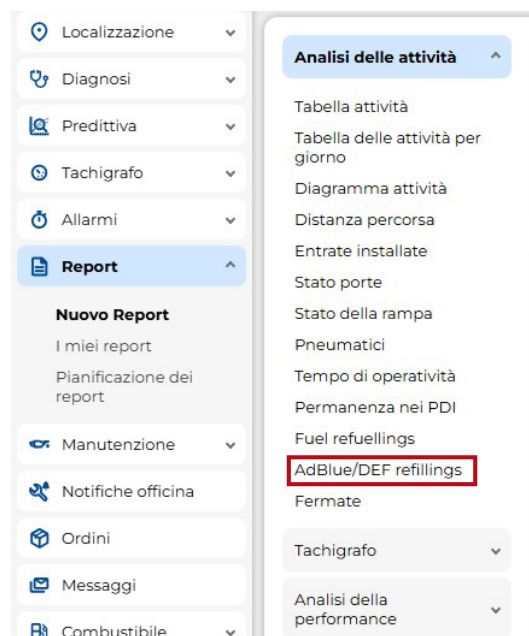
Localizzazione
Diagnosi
Predittiva
Tachigrafo
Allarmi
Report
Nuovo Report
I miei report
Pianificazione dei report
Manutenzione
Notifiche officina
Ordini
Messaggi
Combustibile

Analisi delle attività
Tabella attività
Tabella delle attività per giorno
Diagramma attività
Distanza percorsa
Entrate installate
Stato porte
Stato della rampa
Pneumatici
Tempo di operatività
Permanenza nei PDI
Fuel refuellings
AdBlue/DEF refillings
Fermate
Tachigrafo
Analisi della performance